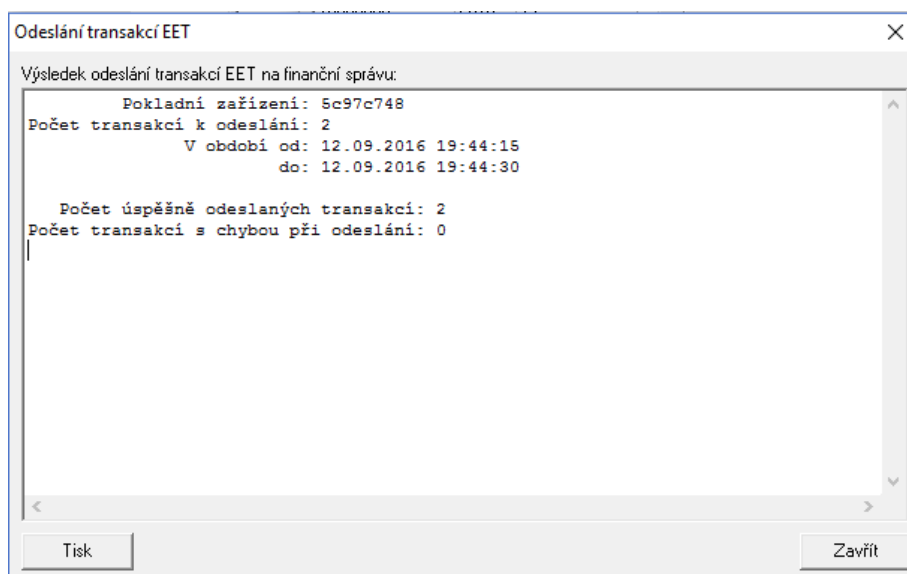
Odeslání transakcí EET

Výsledek odeslání transakcí EET na finanční správu:

Pokladní zařízení: 5c97c748
Počet transakcí k odeslání: 2
V období od: 12.09.2016 19:44:15
do: 12.09.2016 19:44:30

Počet úspěšně odeslaných transakcí: 2
Počet transakcí s chybou při odeslání: 0

Tisk

Zavřít